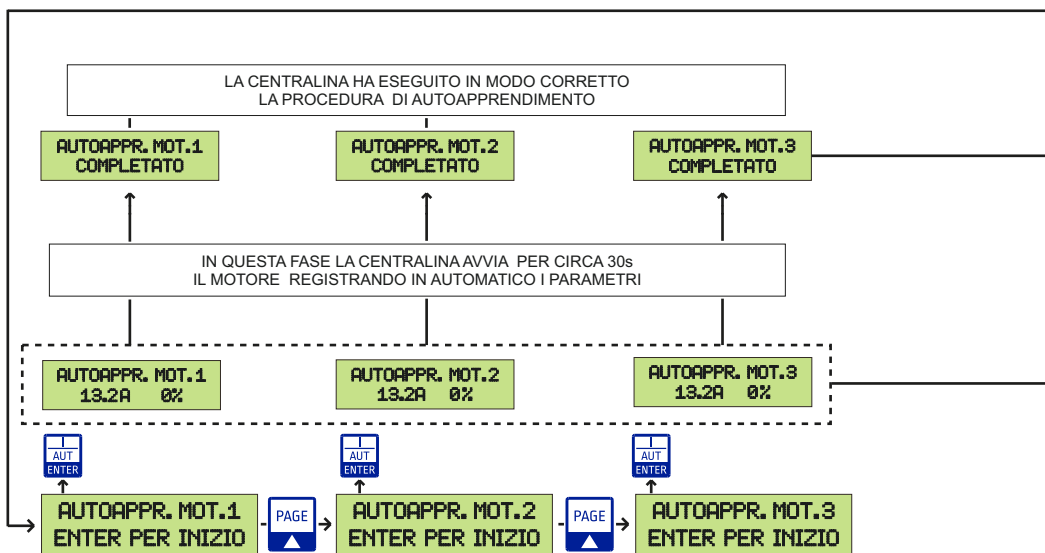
LA CENTRALINA HA ESEGUITO IN MODO CORRETTO
LA PROCEDURA DI AUTOAPPRENDIMENTO

AUTOAPPR. MOT.1
COMPLETATO

AUTOAPPR. MOT.2
COMPLETATO

AUTOAPPR. MOT.3
COMPLETATO

IN QUESTA FASE LA CENTRALINA AVVIA PER CIRCA 30s
IL MOTORE REGISTRANDO IN AUTOMATICO I PARAMETRI

AUTOAPPR. MOT.1
13.2A 0%

AUTOAPPR. MOT.2
13.2A 0%

AUTOAPPR. MOT.3
13.2A 0%

AUT
ENTER

AUT
ENTER

AUT
ENTER

AUTOAPPR. MOT.1
ENTER PER INIZIO

PAGE

AUTOAPPR. MOT.2
ENTER PER INIZIO

PAGE

AUTOAPPR. MOT.3
ENTER PER INIZIO